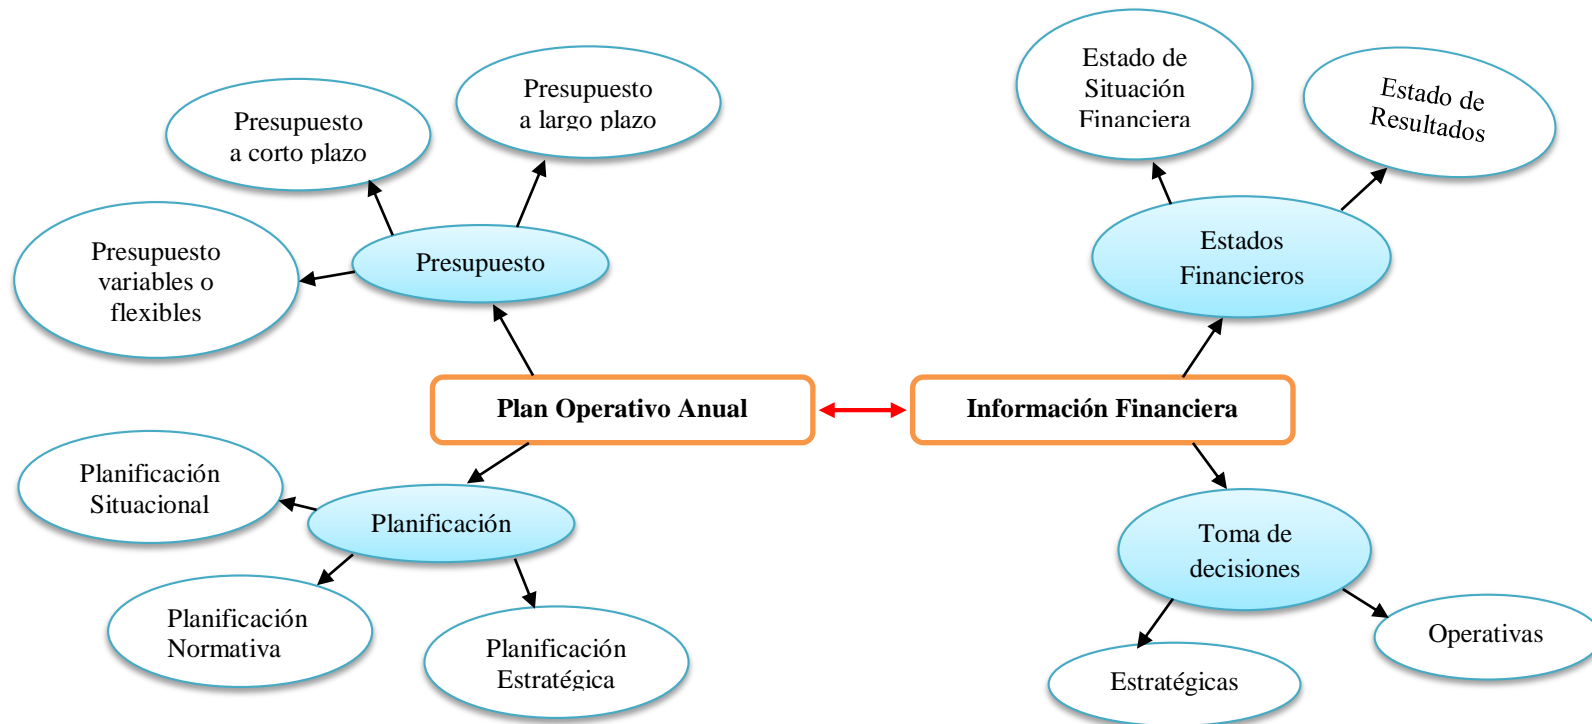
Presupuesto a corto plazo

Presupuesto a largo plazo

Presupuesto variables o flexibles

Presupuesto

Plan Operativo Anual

Planificación Situacional

Planificación

Planificación Normativa

Planificación Estratégica

Estado de Situación Financiera

Estado de Resultados

Estados Financieros

Información Financiera

Toma de decisiones

Operativas

Estratégicas